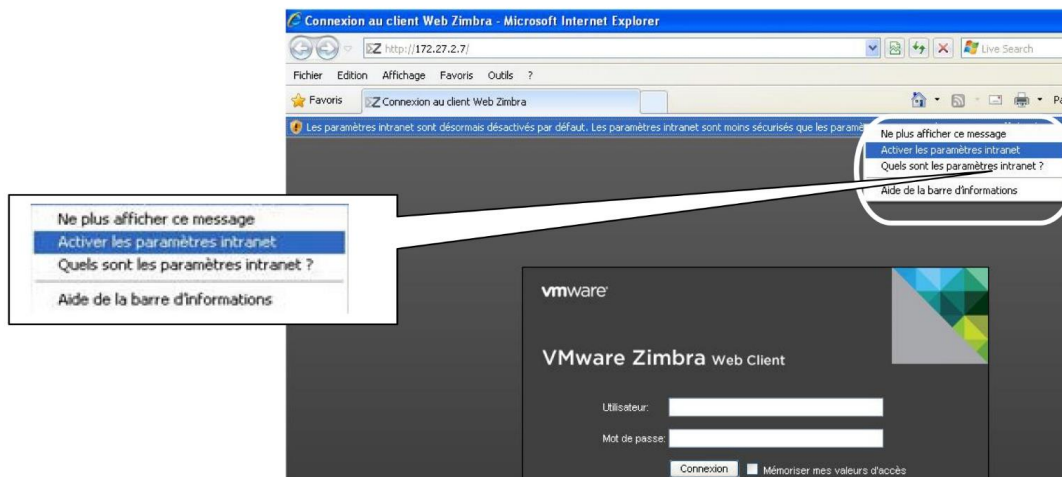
Connexion au client Web Zimbra - Microsoft Internet Explorer

http://172.27.2.7/

Live Search

Fichier Edition Affichage Favoris Outils ?

Favoris

Connexion au client Web Zimbra

Pa

Les paramètres intranet sont désormais désactivés par défaut. Les paramètres intranet sont moins sécurisés que les paramè

Ne plus afficher ce message
Activer les paramètres intranet
Quels sont les paramètres intranet ?
Aide de la barre d'informations

Ne plus afficher ce message
Activer les paramètres intranet
Quels sont les paramètres intranet ?
Aide de la barre d'informations

vmware

VMware Zimbra Web Client

Utilisateur:

Mot de passe:

Connexion

Mémoriser mes valeurs d'accès